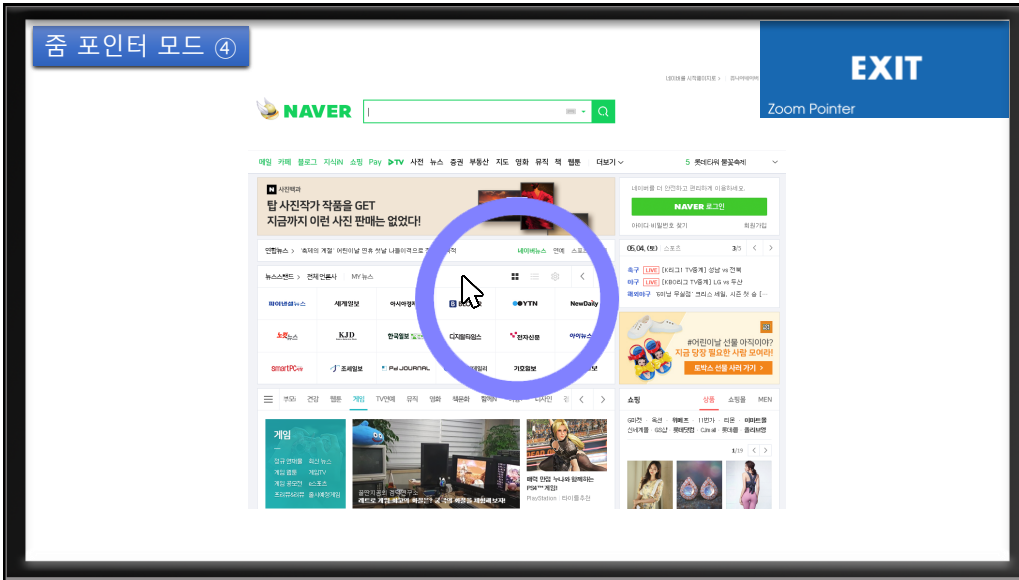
줌 포인터 모드 ④

EXIT
Zoom Pointer

NAVER

메일 카페 블로그 지식iN 쇼핑 Pay TV 사전 뉴스 증권 부동산 지도 영화 뮤직 책 웹툰 더보기

5 롯데타워 불꽃축제

N 사진팩과
탑 사진작가 작품을 GET
지금까지 이런 사진 판매는 없었다!

네이버를 더 안전하고 편리하게 이용하세요.
NAVER 로그인
아이디 비밀번호 찾기 회원가입

연합뉴스 네이버뉴스 연예 스포츠

뉴스스탠드 > 전체 언론사 MY 뉴스

파이낸셜뉴스 세계일보 아시아경제 YTN NewDaily
노컷뉴스 KJD 한국일보 디지털타임스 전자신문 아이뉴스
smartPC 조세일보 Pd JOURNAL 기호일보

05.04.(토) 스포츠 3/5
축구 LIVE [K리그1 TV중계] 성남 vs 전북
야구 LIVE [KBO리그 TV중계] LG vs 두산
해외야구 '어벤 우실점' 크리스 세일, 시즌 첫 승 [...

#어린이날 선물 아직이야?
지금 당장 필요한 사람 모여라!
토익스 선물 사러 가기 >

게임 TV연예 뮤직 영화 책문화

게임

쇼핑 상품 쇼핑몰 MEN

PlayStation